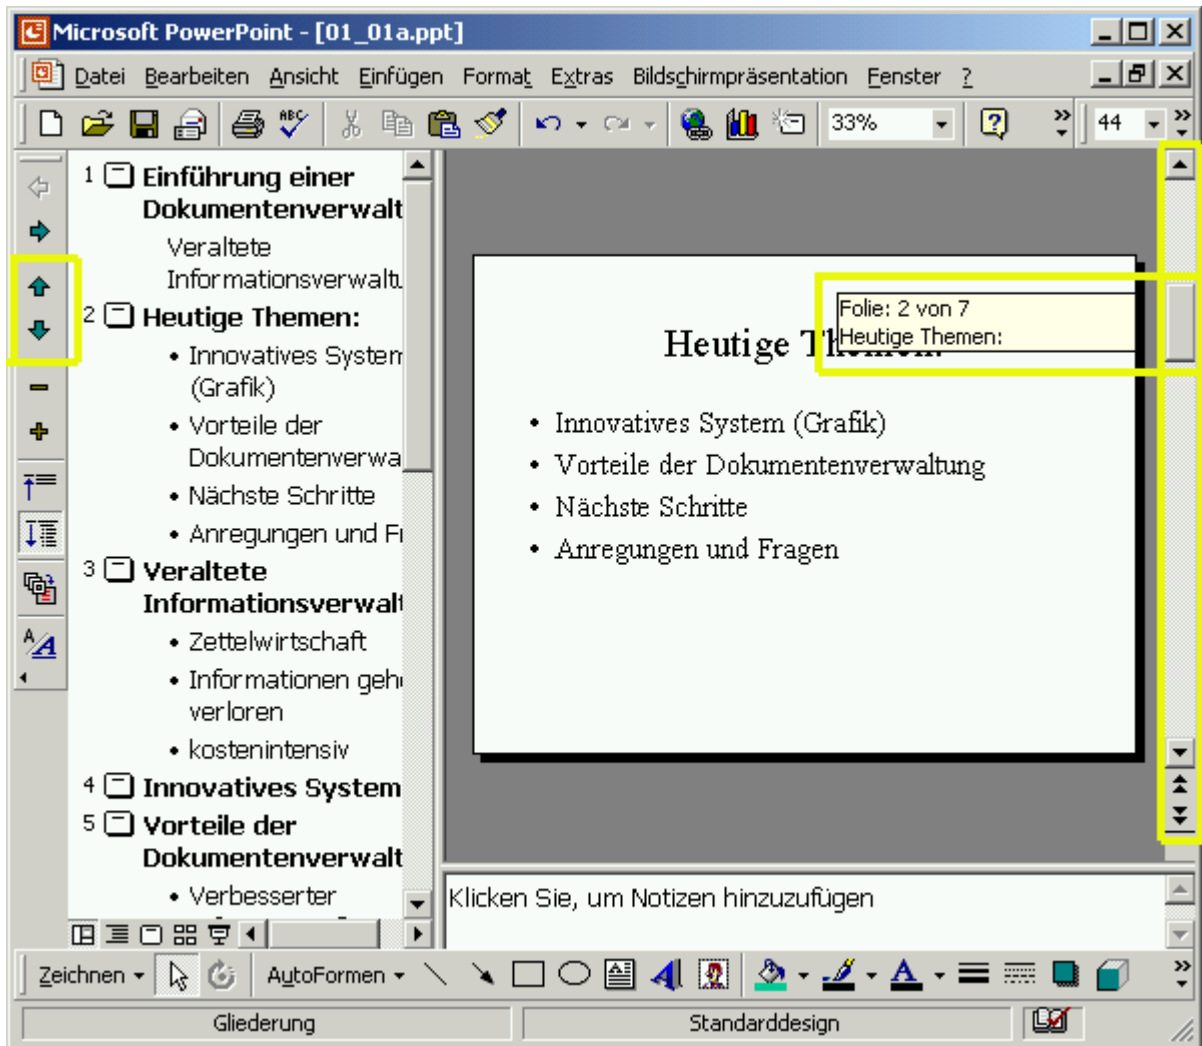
Microsoft PowerPoint - [01_01a.ppt]

Datei Bearbeiten Ansicht Einfügen Format Extras Bildschirmpräsentation Fenster ?

33%

44

1 Einführung einer Dokumentenverwalt

Veraltete Informationsverwaltu

2 Heutige Themen:

• Innovatives System (Grafik)

• Vorteile der Dokumentenverwa

• Nächste Schritte

• Anregungen und Fı

3 Veraltete Informationsverwalt

• Zettelwirtschaft

• Informationen geh verloren

• kostenintensiv

4 Innovatives System

5 Vorteile der Dokumentenverwalt

• Verbesserter

Folie: 2 von 7
Heutige Themen:

Heutige Th

• Innovatives System (Grafik)
• Vorteile der Dokumentenverwaltung
• Nächste Schritte
• Anregungen und Fragen

Klicken Sie, um Notizen hinzuzufügen

Zeichnen AutoFormen

Gliederung Standarddesign